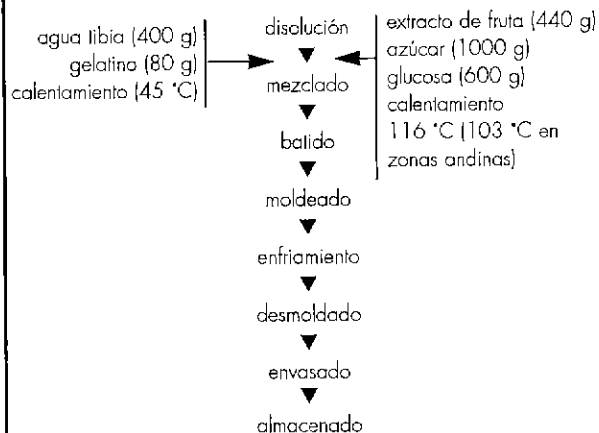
agua tibia (400 g)
gelatina (80 g)
calentamiento (45 °C)

disolución
mezclado
batido
moldeado
enfriamiento
desmoldado
envasado
almacenado

extracto de fruta (440 g)
azúcar (1000 g)
glucosa (600 g)
calentamiento
116 °C (103 °C en zonas andinas)